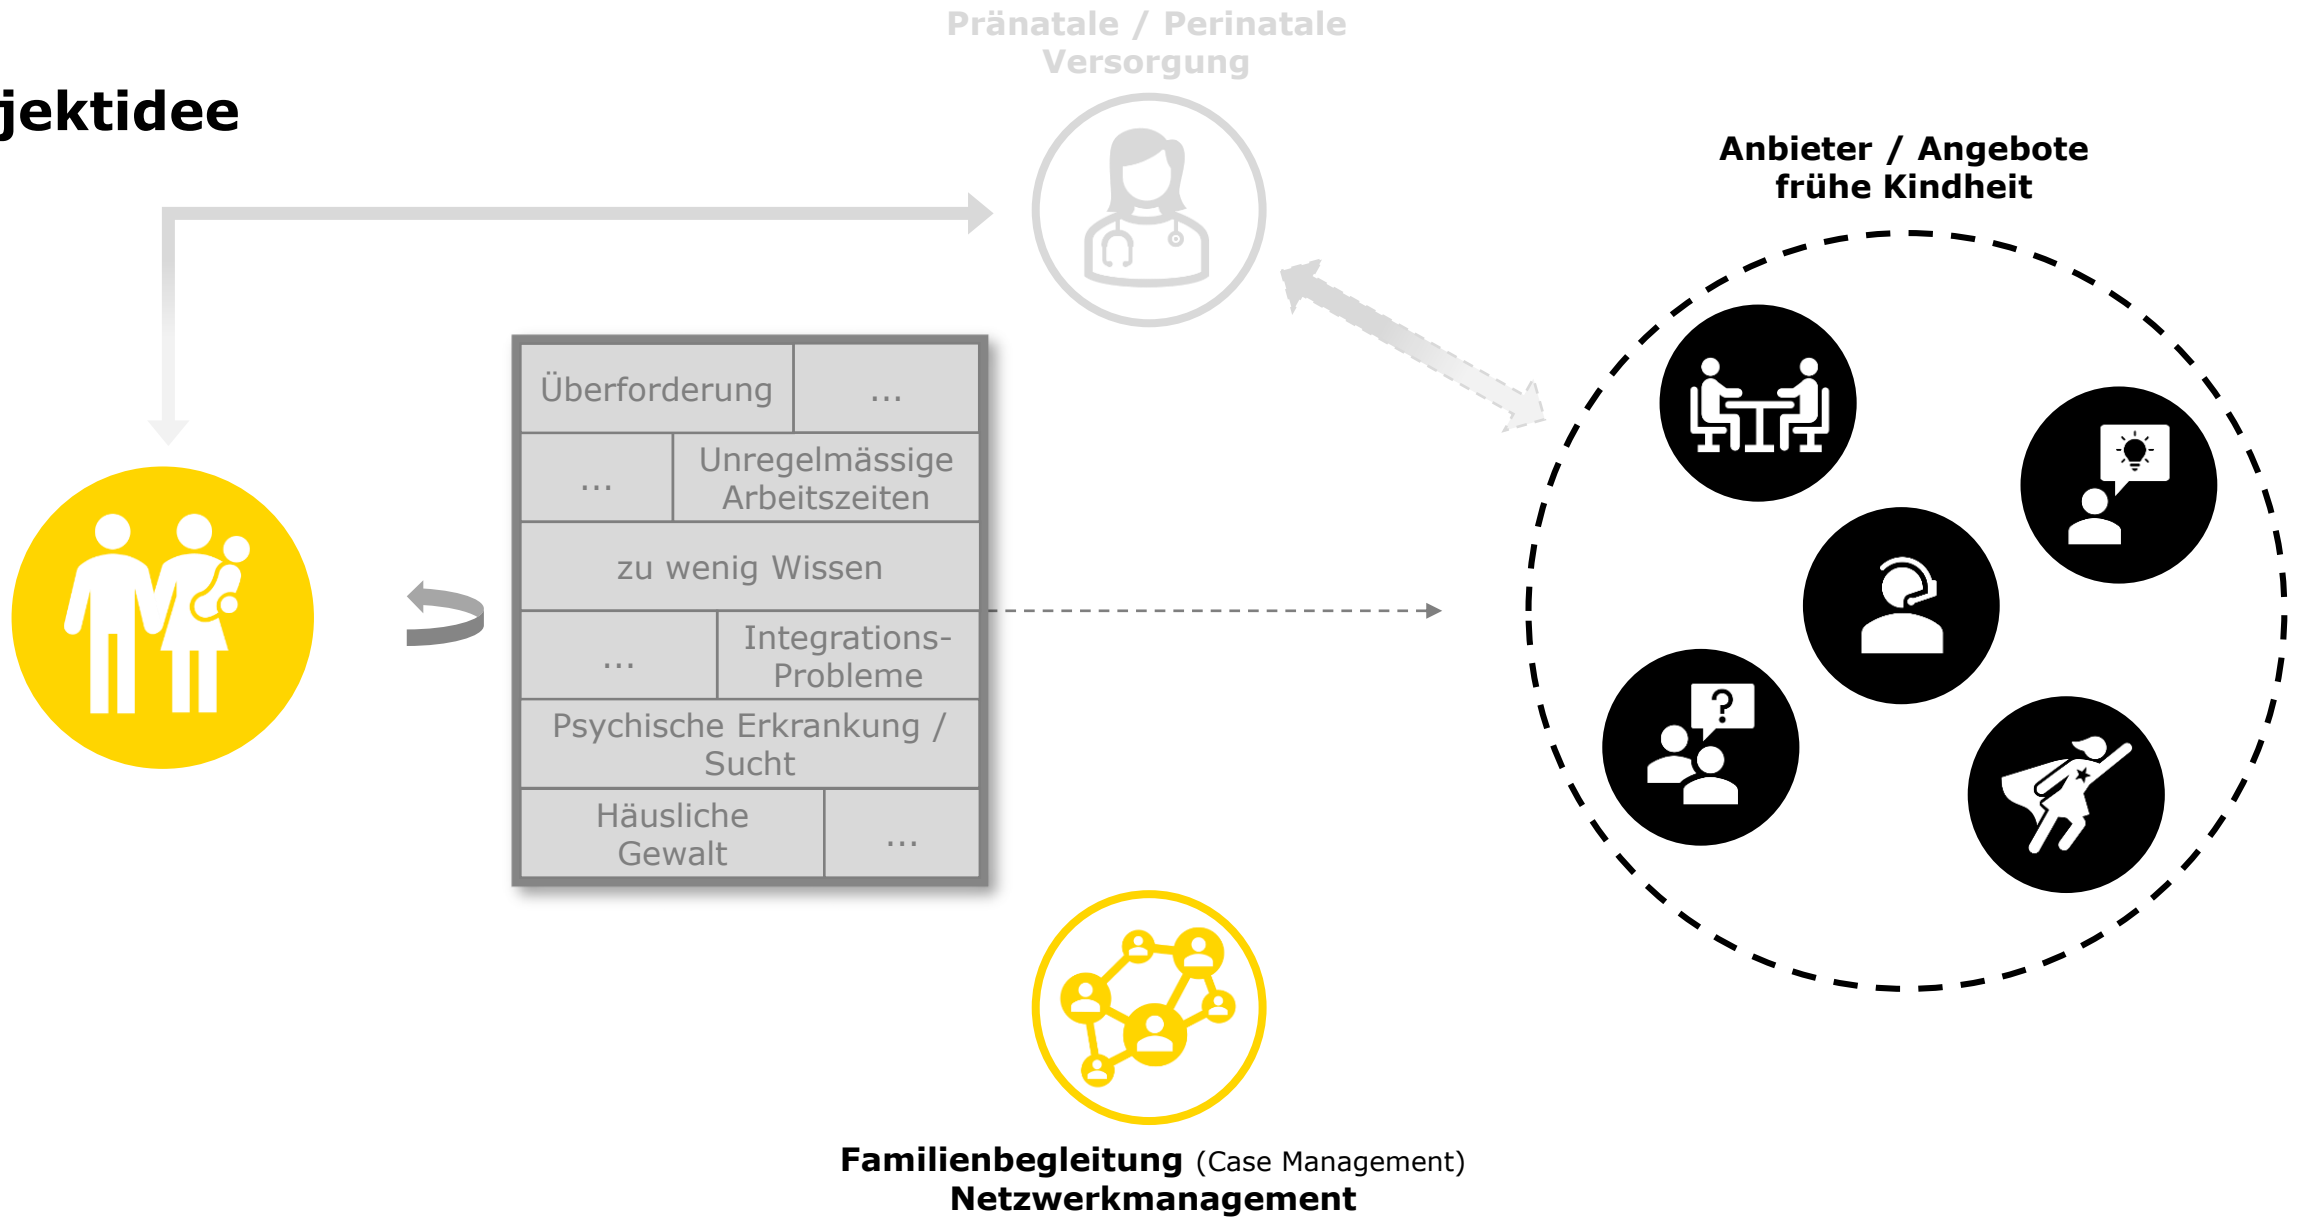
jektidee

Pränatale / Perinatale Versorgung

Anbieter / Angebote frühe Kindheit

Überforderung

...

...

Unregelmässige Arbeitszeiten

zu wenig Wissen

...

Integrations-Probleme

Psychische Erkrankung / Sucht

Häusliche Gewalt

...

Familienbegleitung (Case Management)
Netzwerkmanagement